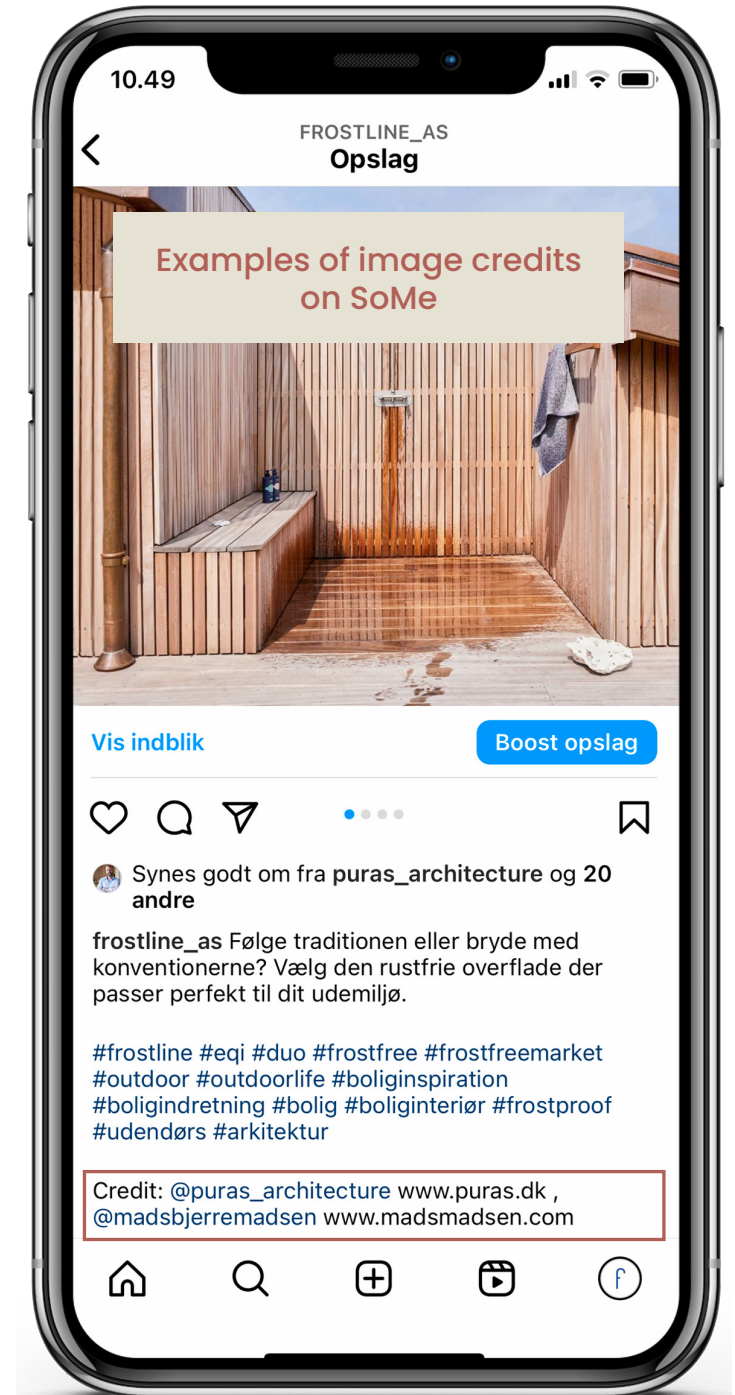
10.49

FROSTLINE_AS
Opslag

Examples of image credits on SoMe

Vis indblik

Boost opslag

Synes godt om fra puras_architecture og 20 andre

frostline_as Følge traditionen eller bryde med konventionerne? Vælg den rustfrie overflade der passer perfekt til dit udemiljø.

#frostline #eqi #duo #frostfree #frostfreemarket #outdoor #outdoorlife #boliginspiration #boligindretning #bolig #boliginteriør #frostproof #udendørs #arkitektur

Credit: @puras_architecture www.puras.dk , @madsbjerremadsen www.madsmadsen.com

f